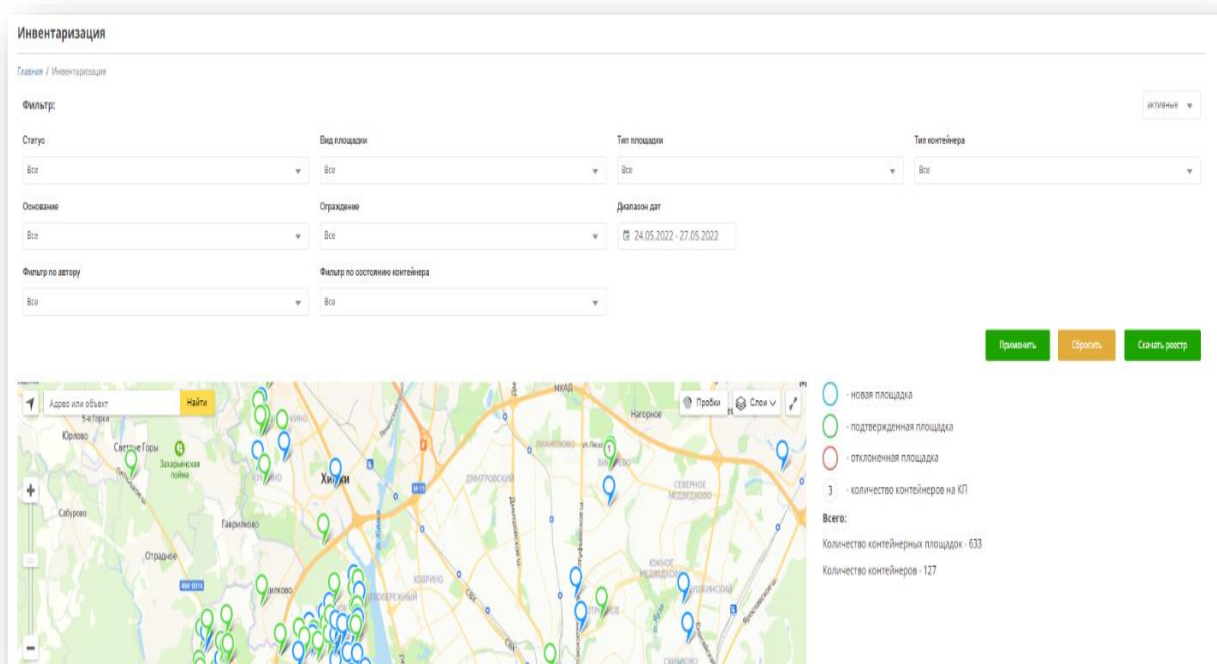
Инвентаризация

Главная / Инвентаризация

Фильтр:

активные

Статус

Все

Вид площадки

Все

Тип площадки

Все

Тип контейнера

Все

Основание

Все

Ограждение

Все

Диапазон дат

24.05.2022 - 27.05.2022

Фильтр по автору

Все

Фильтр по состоянию контейнера

Все

Применить

Сбросить

Скачать реестр

Адрес или объект

Найти

Пробки

Слои

Юрлово

Светлые Горы

Захарьинская пойма

Сабурово

Гаврилково

Отрадное

Химки

Нагорное

МКАД

Дмитровский

Северное Медведково

Южное Медведково

Ховрино

Левобережный

Свиблово

- новая площадка

- подтвержденная площадка

- отклоненная площадка

3 - количество контейнеров на КП

Всего:

Количество контейнерных площадок - 633

Количество контейнеров - 127